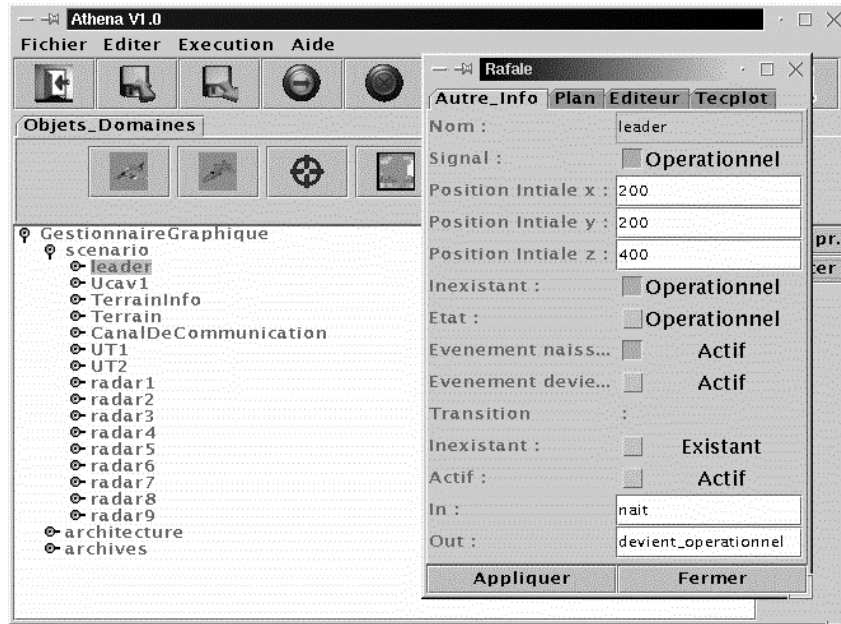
Athena V1.0

Fichier Editer Execution Aide

Objets_Domaines

GestionnaireGraphique
scenario
leader
Ucav1
TerrainInfo
Terrain
CanalDeCommunication
UT1
UT2
radar1
radar2
radar3
radar4
radar5
radar6
radar7
radar8
radar9
architecture
archives

pr.
ter

Rafale

Autre_Info Plan Editeur Tecplot

| | |
|---|---|
| Nom : | leader |
| Signal : | Operationnel |
| Position Intiale x : | 200 |
| Position Intiale y : | 200 |
| Position Intiale z : | 400 |
| Inexistant : | Operationnel |
| Etat : | Operationnel |
| Evenement naiss... | Actif |
| Evenement devie... | Actif |
| Transition | : |
| Inexistant : | Existant |
| Actif : | Actif |
| In : | nait |
| Out : | devient_operationnel |

Appliquer Fermer